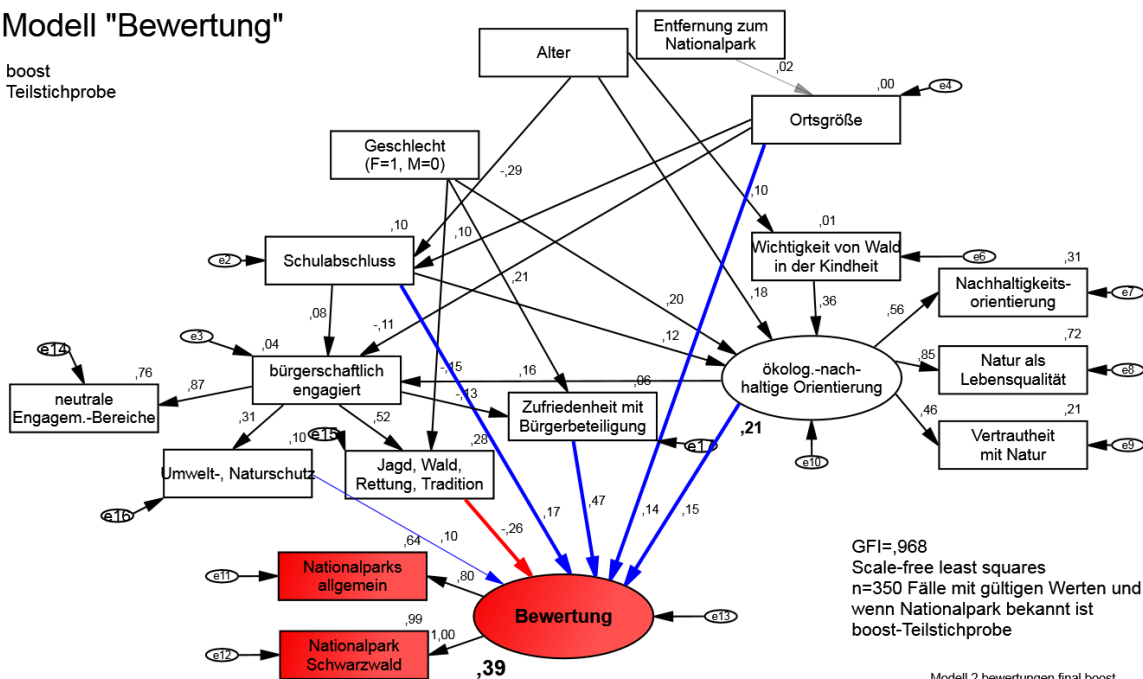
Modell "Bewertung"

boost
Teilstichprobe

Alter

Entfernung zum Nationalpark

,02

,00

e4

Ortsgröße

Geschlecht (F=1, M=0)

-,29

,10

,10

,10

,01

Schulabschluss

e2

,21

Wichtigkeit von Wald in der Kindheit

e6

,31

Nachhaltigkeits-orientierung

e7

,20

,18

,36

,56

,08

-,11

,12

e3

,04

,72

e14

,76

bürgerschaftlich engagiert

-,15

,16

,06

ökolog.-nach-haltige Orientierung

,85

Natur als Lebensqualität

e8

neutrale Engagem.-Bereiche

,87

-,13

Zufriedenheit mit Bürgerbeteiligung

,46

,21

,31

,52

,10

e15

,28

e1

,21

Vertrautheit mit Natur

e9

Umwelt-, Naturschutz

Jagd, Wald, Rettung, Tradition

e10

e16

,17

,47

,14

,15

-,26

,10

,64

Nationalparks allgemein

e11

,80

GFI=,968
Scale-free least squares
n=350 Fälle mit gültigen Werten und wenn Nationalpark bekannt ist
boost-Teilstichprobe

Bewertung

e13

,99

1,00

Nationalpark Schwarzwald

e12

,39

Modell 2 bewertungen final boost